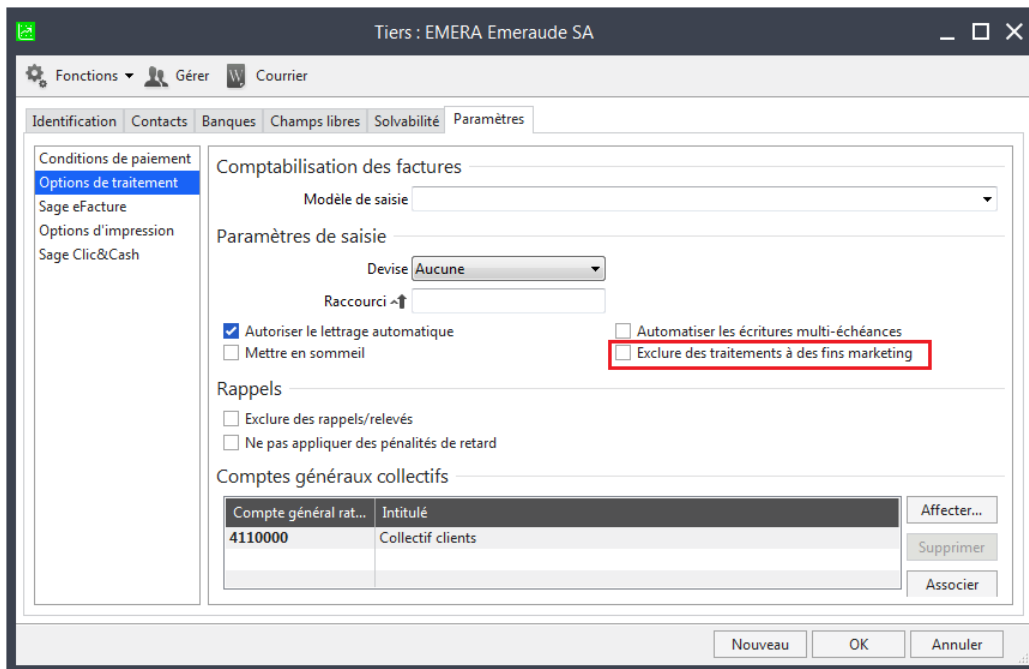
Tiers : EMERA Emeraude SA

Fonctions ▾ Gérer Courrier

Identification | Contacts | Banques | Champs libres | Solvabilité | Paramètres

Conditions de paiement
Options de traitement
Sage eFacture
Options d'impression
Sage Clic&Cash

Comptabilisation des factures

Modèle de saisie

Paramètres de saisie

Devise Aucune

Raccourci

Autoriser le lettrage automatique
Mettre en sommeil
Automatiser les écritures multi-échéances
Exclure des traitements à des fins marketing

Rappels

Exclure des rappels/relevés
Ne pas appliquer des pénalités de retard

Comptes généraux collectifs

| Compte général rat... | Intitulé |
|---|---|
| 4110000 | Collectif clients |

Affecter...
Supprimer
Associer

Nouveau
OK
Annuler